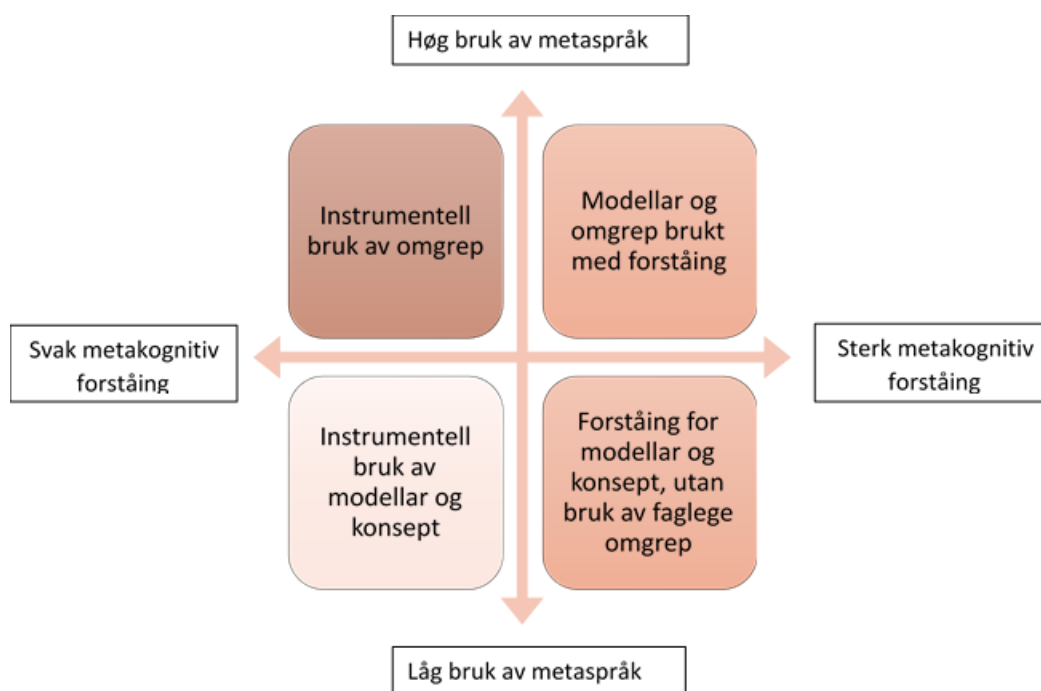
Høg bruk av metaspråk

Instrumentell bruk av omgrep

Modellar og omgrep brukt med forståing

Svak metakognitiv forståing

Sterk metakognitiv forståing

Instrumentell bruk av modellar og konsept

Forståing for modellar og konsept, utan bruk av faglege omgrep

Låg bruk av metaspråk